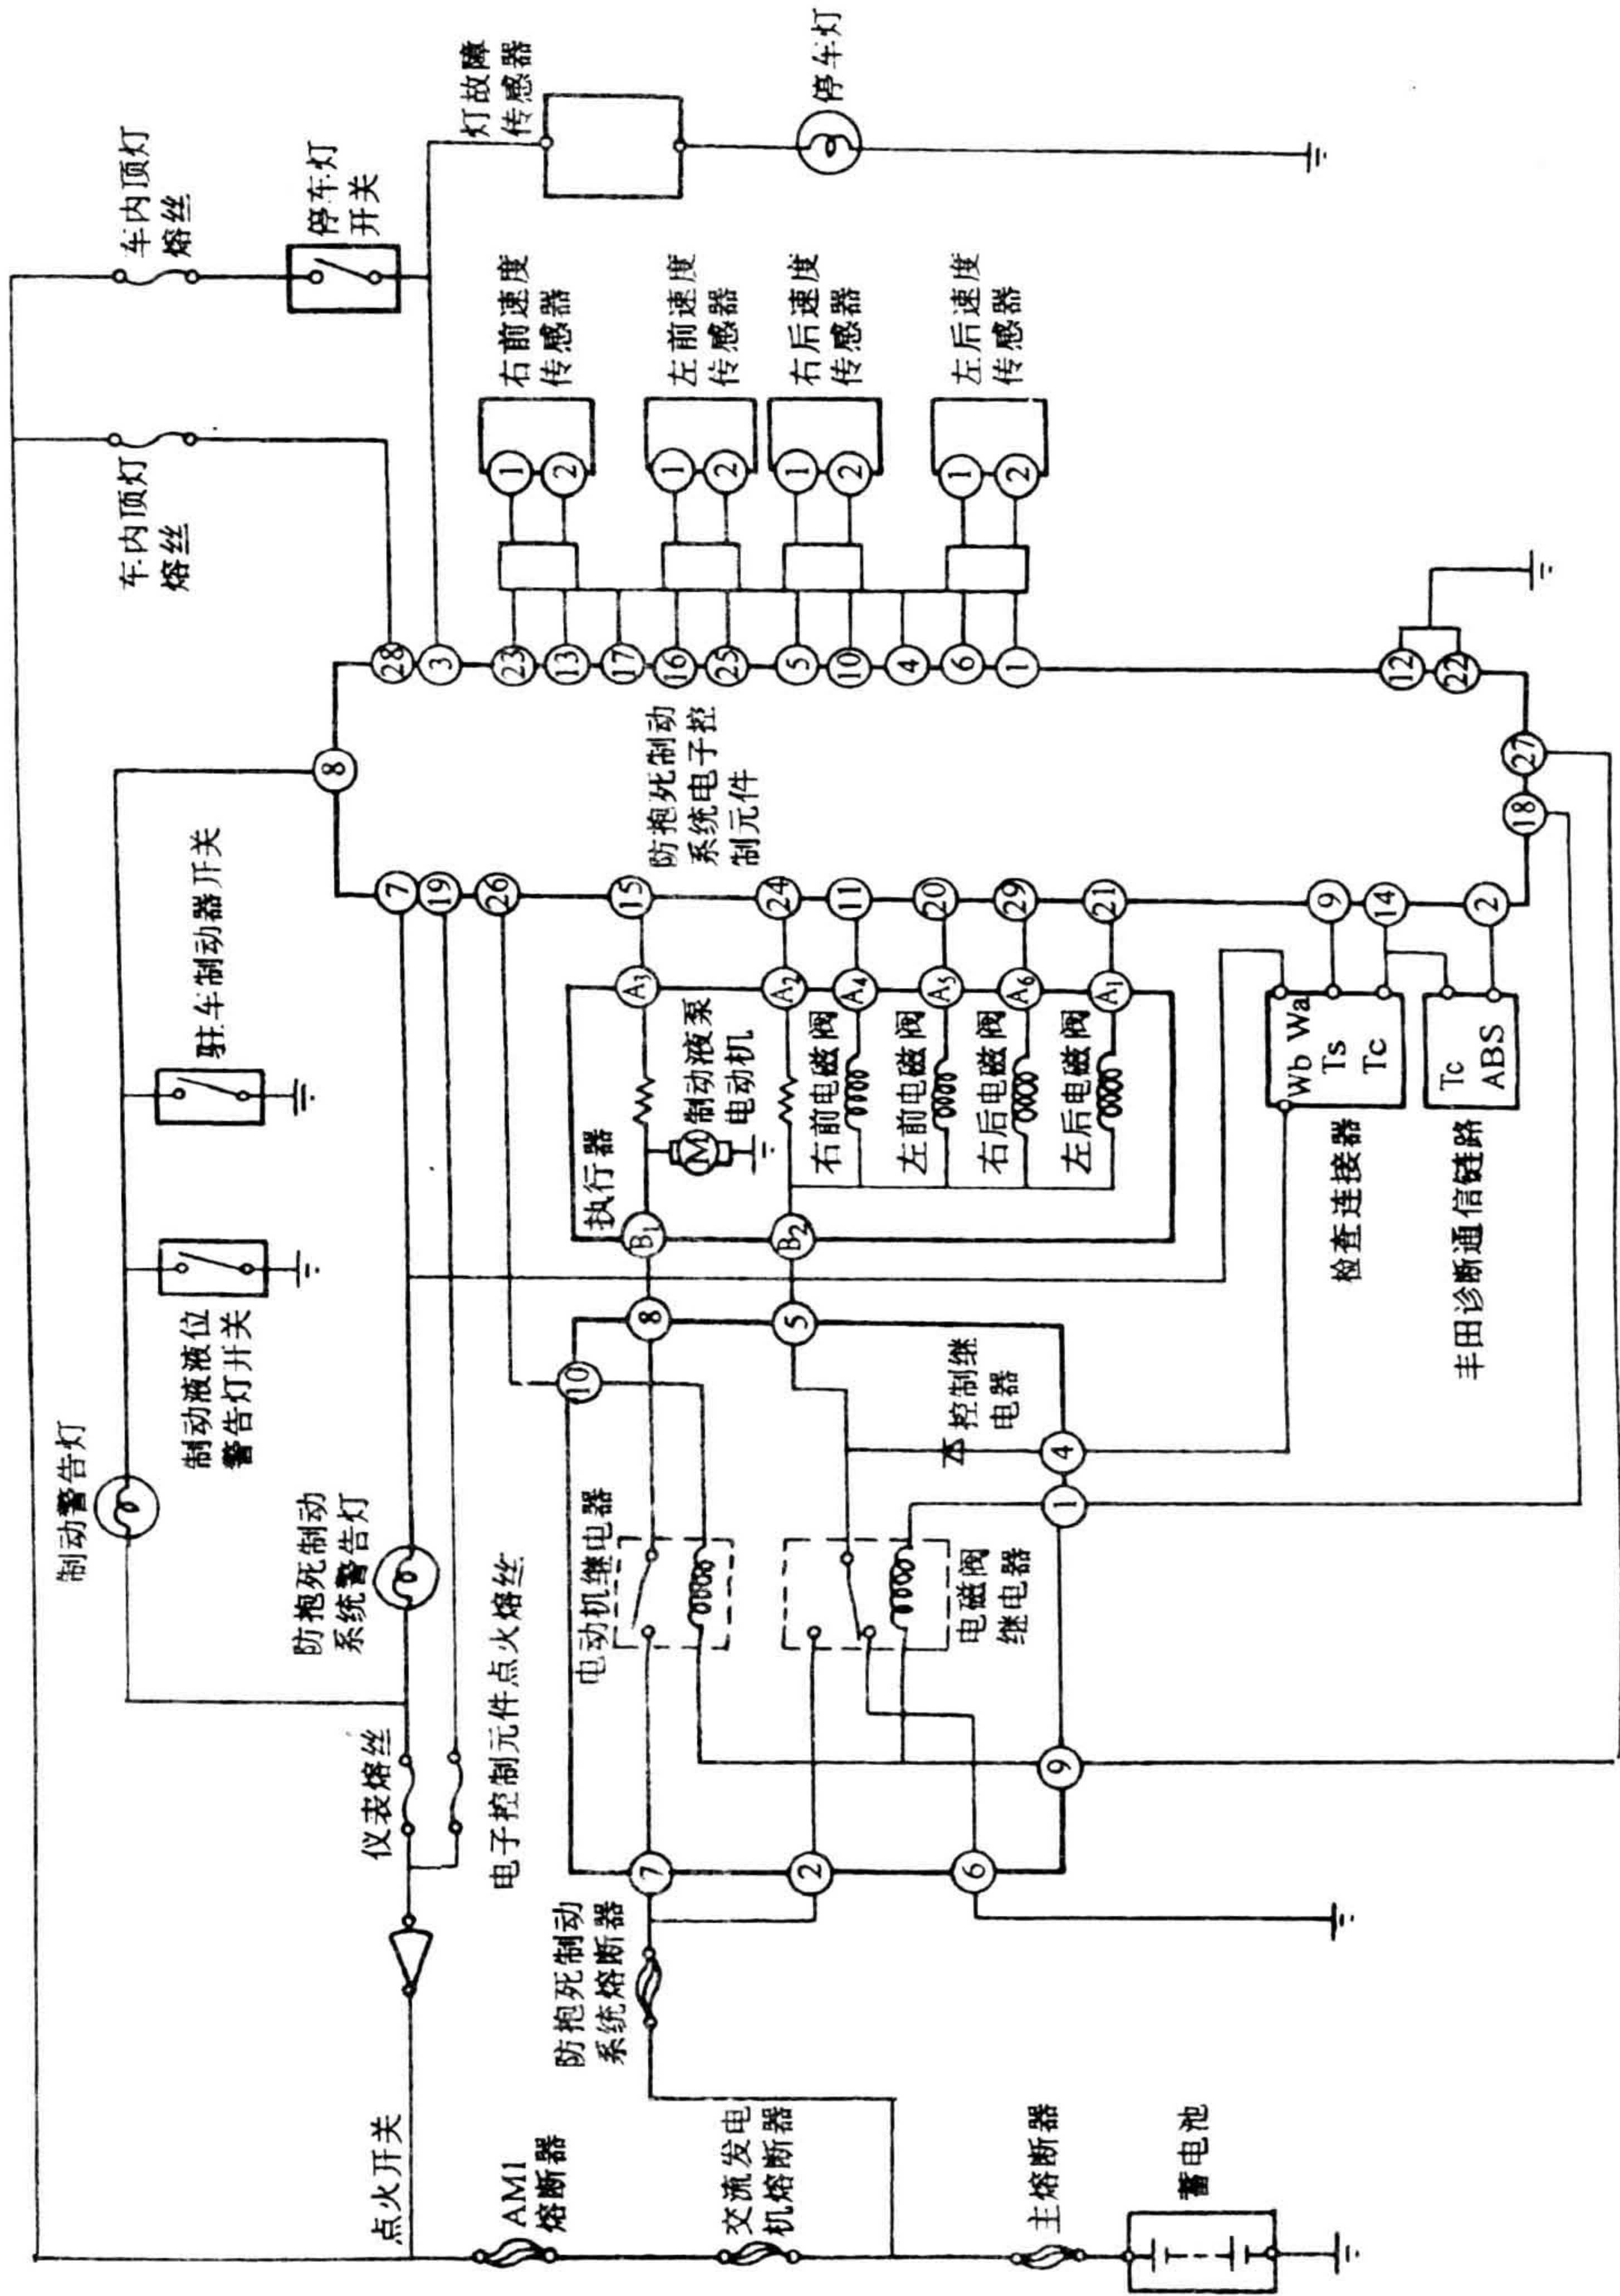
灯故障传感器
停车灯
车内顶灯熔丝
停车灯开关
右前速度传感器
左前速度传感器
右后速度传感器
左后速度传感器
1 2
1 2
1 2
1 2
车内顶灯熔丝
28 3 23 13 17 16 25 5 10 4 6 1
12 22
8
27
18
防抱死制动系统电子控制元件
驻车制动器开关
7 19 26 15 24 11 20 29 21 9 14 2
$A_3$ $A_2$ $A_4$ $A_5$ $A_6$ $A_1$
制动液泵电动机
右前电磁阀
左前电磁阀
右后电磁阀
左后电磁阀
执行器
$B_1$ $B_2$
Wb Wa
Ts
Tc
Tc
ABS
检查连接器
丰田诊断通信链路
制动液液位警告灯开关
8 5
10
控制继电器
4
1
制动警告灯
防抱死制动系统警告灯
电动机继电器
电磁阀继电器
9
仪表熔丝
电子控制元件点火熔丝
7 2 6
防抱死制动系统熔断器
点火开关
AM1熔断器
交流发电机熔断器
主熔断器
蓄电池